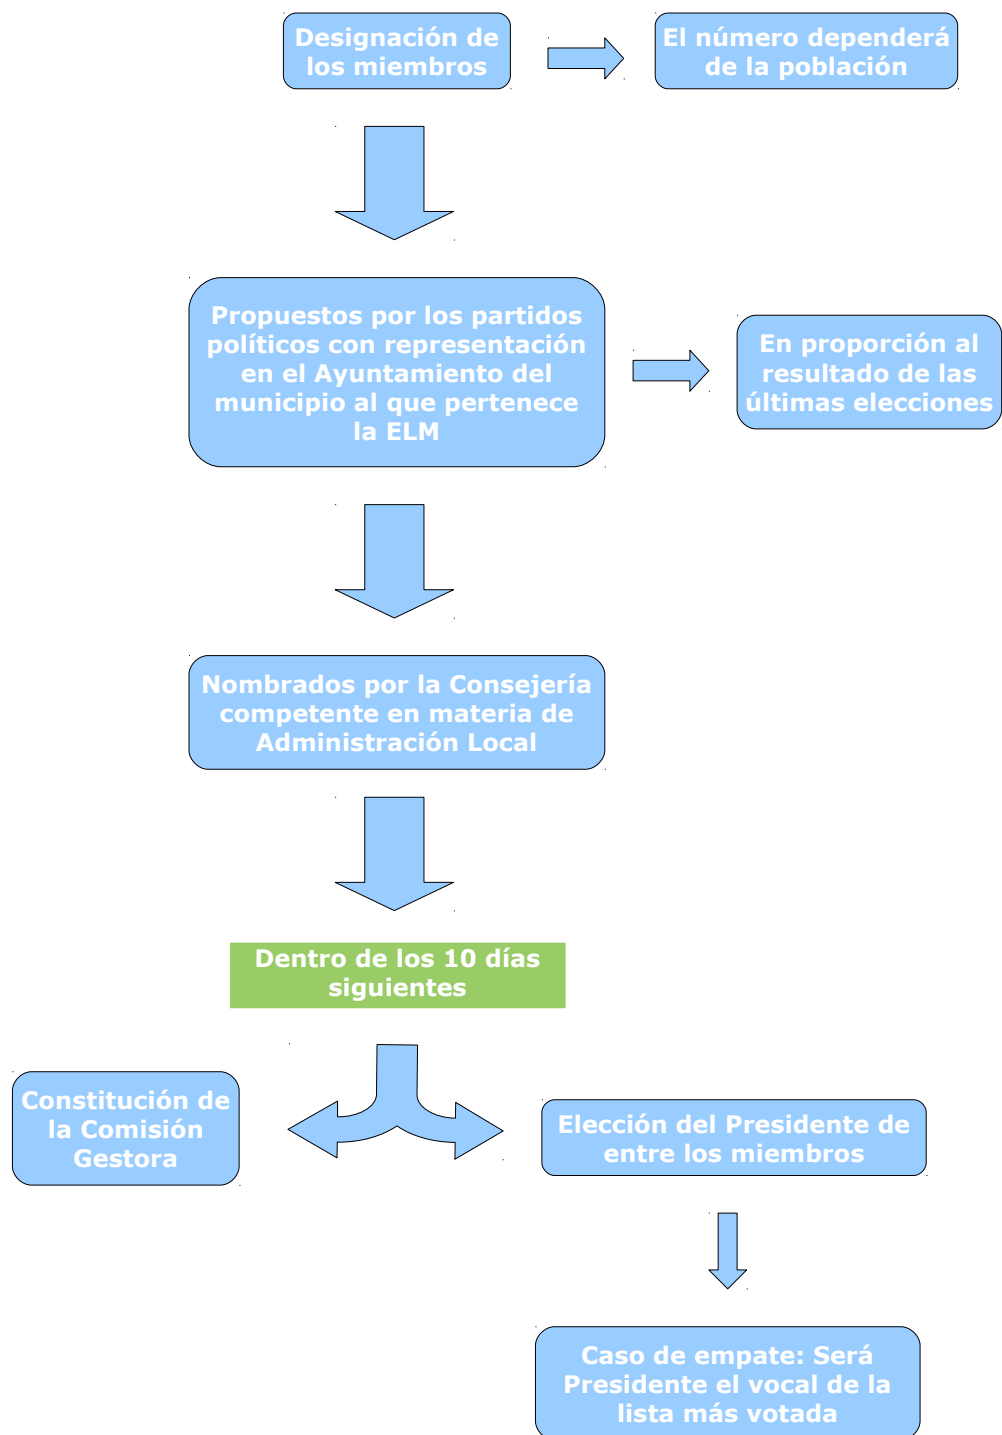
Designación de los miembros

El número dependerá de la población

Propuestos por los partidos políticos con representación en el Ayuntamiento del municipio al que pertenece la ELM

En proporción al resultado de las últimas elecciones

Nombrados por la Consejería competente en materia de Administración Local

Dentro de los 10 días siguientes

Constitución de la Comisión Gestora

Elección del Presidente de entre los miembros

Caso de empate: Será Presidente el vocal de la lista más votada